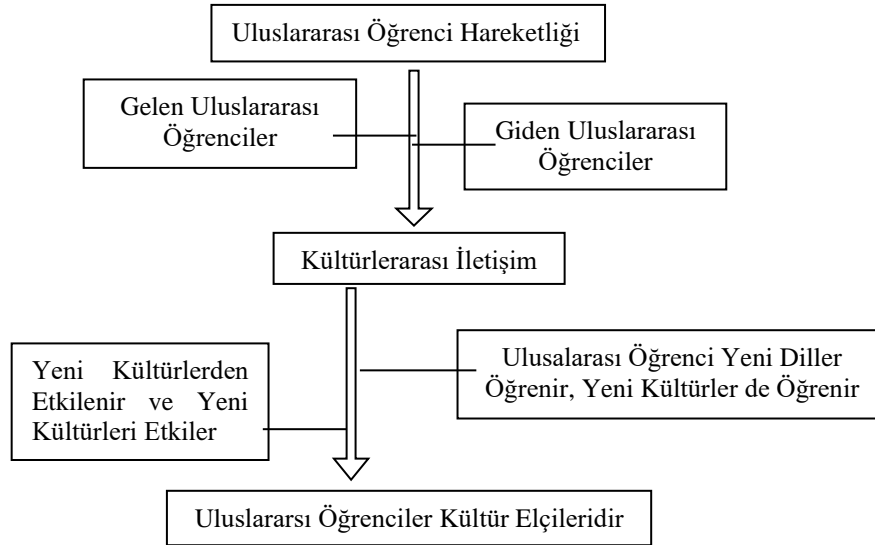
Uluslararası Öğrenci Hareketliği

Gelen Uluslararası Öğrenciler

Giden Uluslararası Öğrenciler

Kültürlerarası İletişim

Yeni Kültürlerden Etkilenir ve Yeni Kültürleri Etkiler

Ulusalarası Öğrenci Yeni Diller Öğrenir, Yeni Kültürler de Öğrenir

Uluslararası Öğrenciler Kültür Elçileridir